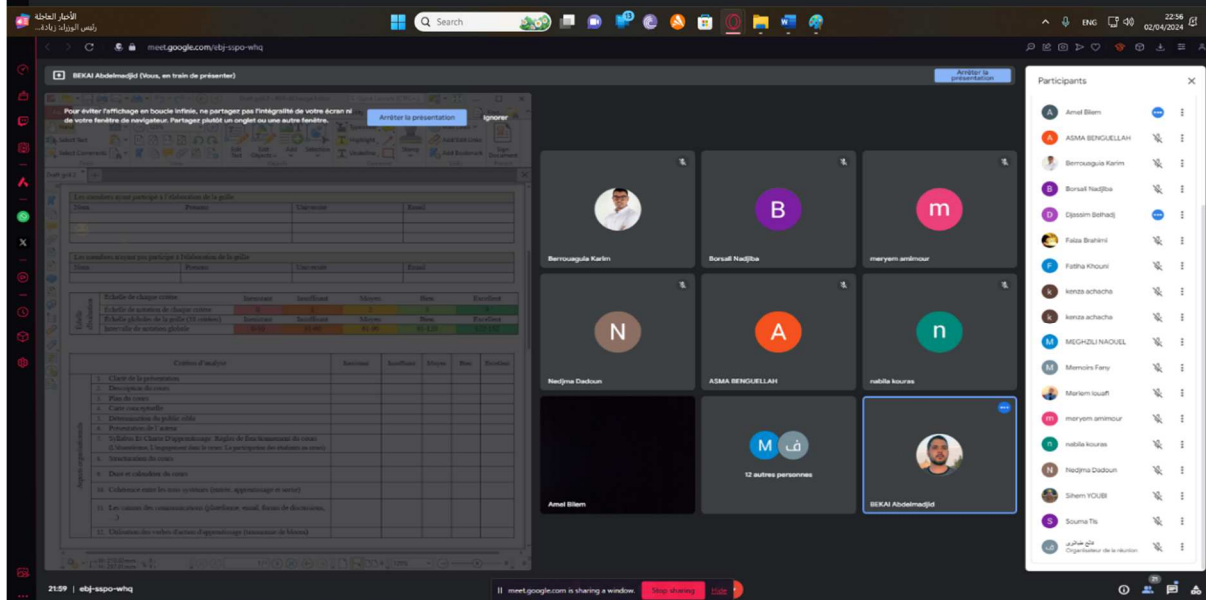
الأخبار العاجلة
رئيس الوزراء: زيادة...

Search

ENG 22:56 02/04/2024

meet.google.com/ebj-sspo-whq

BEKAI Abdelmadjid (Vous, en train de présenter)

Arrêter la présentation

Pour éviter l'affichage en boucle infinie, ne partagez pas l'intégralité de votre écran ni de votre fenêtre de navigateur. Partagez plutôt un onglet ou une autre fenêtre.

Arrêter la présentation

Ignorer

Les membres ayant participé à l'élaboration de la grille

| Nom | Prénom | Université | Email |
|---|---|---|---|
| | | | |

Les membres n'ayant pas participé à l'élaboration de la grille

| Nom | Prénom | Université | Email |
|---|---|---|---|
| | | | |

| Échelle globale | Échelle de chaque critère | Insuffisant | Insuffisant | Moyen | Bien | Excellent |
|---|---|---|---|---|---|---|
| | Échelle de notation de chaque critère | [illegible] | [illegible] | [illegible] | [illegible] | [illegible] |
| | Échelle globale de la grille (18 critères) | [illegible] | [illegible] | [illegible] | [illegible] | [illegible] |
| | Intervalle de notation globale | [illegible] | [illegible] | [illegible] | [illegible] | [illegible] |

| | Critères d'analyse | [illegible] | Insuffisant | Moyen | Bien | Excellent |
|---|---|---|---|---|---|---|
| Aspect organisationnel | 1. Charte de la présentation | | | | | |
| | 2. Description du cours | | | | | |
| | 3. Plan du cours | | | | | |
| | 4. Carte conceptuelle | | | | | |
| | 5. Détermination du public cible | | | | | |
| | 6. Présentation de l'auteur | | | | | |
| | 7. Syllabus Et Charte D'apprentissage. Règles de fonctionnement du cours | | | | | |
| | 8. Simulation du cours | | | | | |
| | 9. Durée et calendrier du cours | | | | | |
| | 10. Cohérence entre les sous-systèmes | | | | | |
| | 11. Les canaux des communications | | | | | |
| | 12. Utilisation des verbes d'action d'apprentissage | | | | | |

Berrouaguia Karim
Borsali Nadjiba
meryem amimour
Nedjma Dadoun
ASMA BENGUELLAH
nabila kouras
Amel Bliem
12 autres personnes
BEKAI Abdelmadjid

Participants
Amel Bliem
ASMA BENGUELLAH
Berrouaguia Karim
Borsali Nadjiba
Djessim Belhadj
Faiza Brahimi
Fatiha Khouni
kenza achache
kenza achache
MEGHZILI NAOUEL
Memoire Fany
Meriem louafi
meryem amimour
nabila kouras
Nedjma Dadoun
Sihem YOUBI
Souma Tis
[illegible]
Organisateur de la réunion

21:59 | ebj-sspo-whq

meet.google.com is sharing a window. Stop sharing Hide